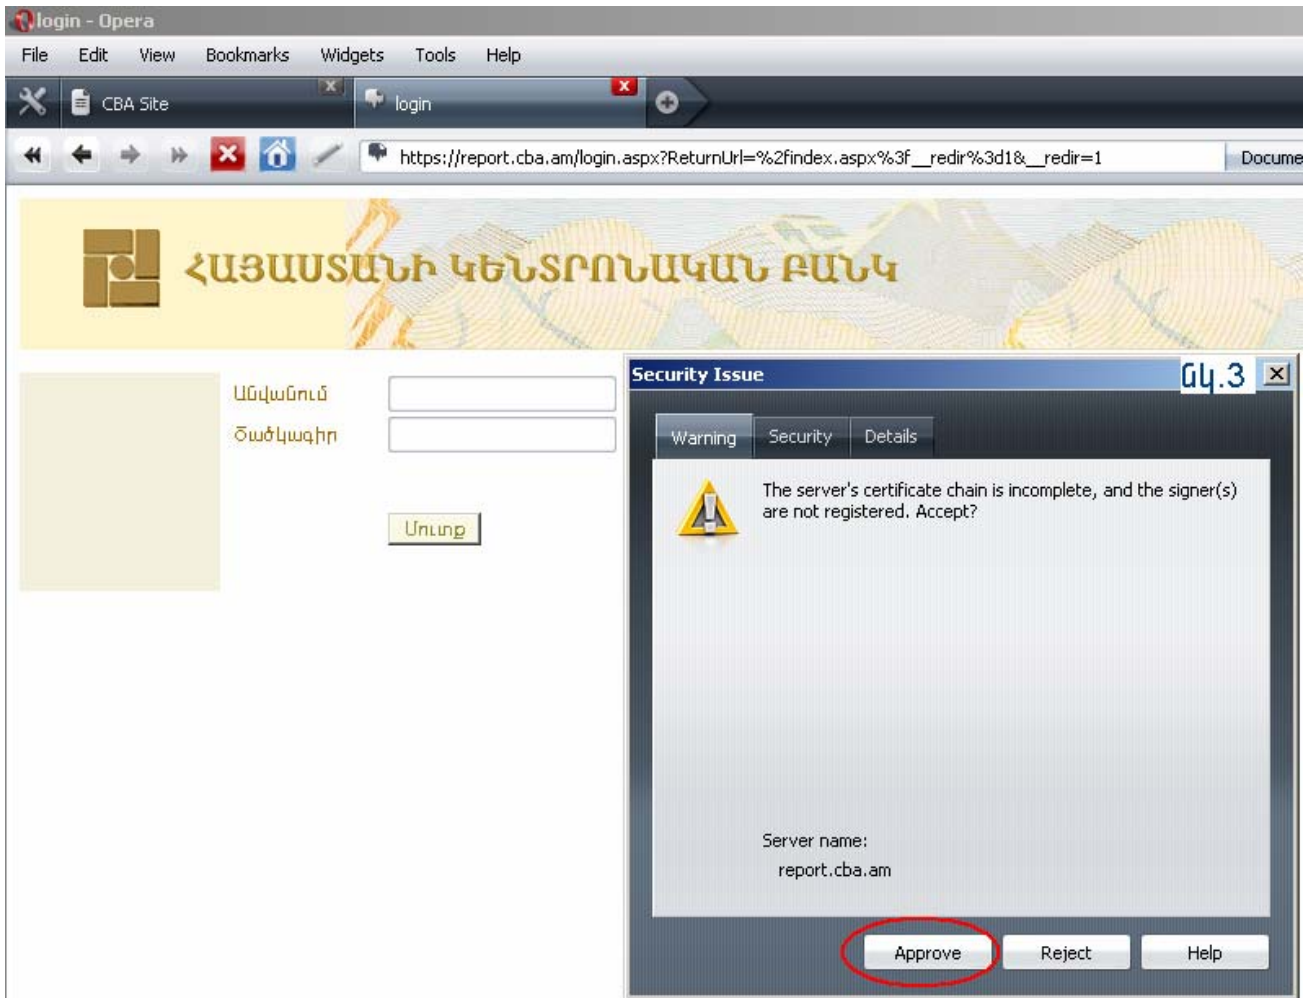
login - Opera

File Edit View Bookmarks Widgets Tools Help

CBA Site
login

https://report.cba.am/login.aspx?ReturnUrl=%2findex.aspx%3f__redir%3d1&__redir=1

Docume

ՀԱՅԱՍՏԱՆԻ ԿԵՆՏՐՈՆԱԿԱՆ ԲԱՆԿ

Անվանում
Ծածկագիր

Մուտք

Security Issue

Նկ.3

Warning Security Details

The server's certificate chain is incomplete, and the signer(s) are not registered. Accept?

Server name:
report.cba.am

Approve Reject Help